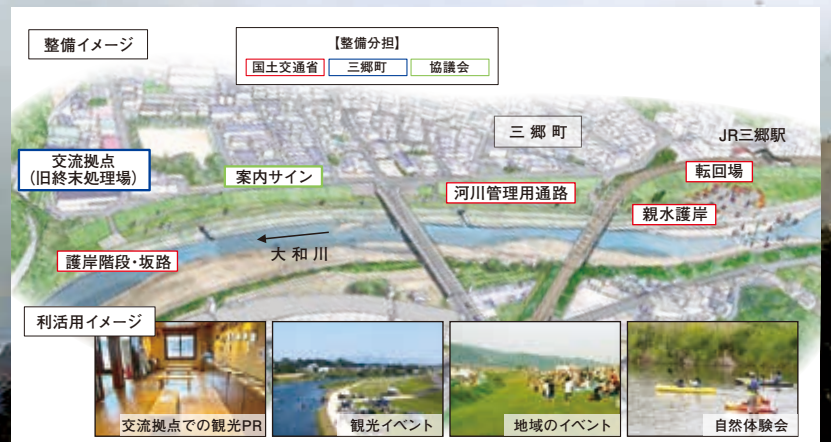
整備イメージ

【整備分担】
国土交通省　三郷町　協議会

三郷町

JR三郷駅

交流拠点
（旧終末処理場）

案内サイン

河川管理用通路

転回場

親水護岸

大和川

護岸階段・坂路

利活用イメージ

交流拠点での観光PR

観光イベント

地域のイベント

自然体験会